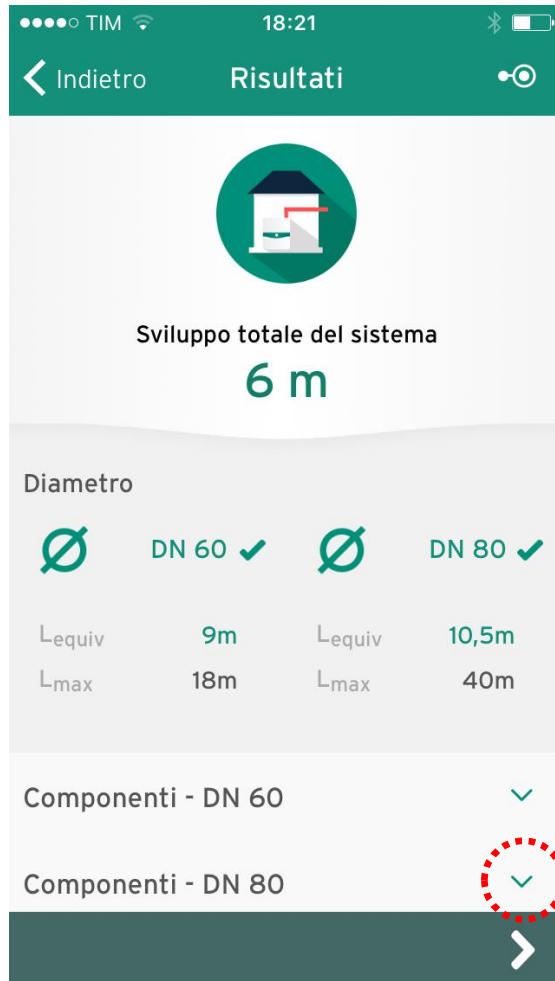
●●●●○ TIM
18:21

Indietro
Risultati

Sviluppo totale del sistema
6 m

Diametro

Ø DN 60 ✔
Ø DN 80 ✔

$L_{equiv}$ 9m
$L_{max}$ 18m

$L_{equiv}$ 10,5m
$L_{max}$ 40m

Componenti - DN 60

Componenti - DN 80